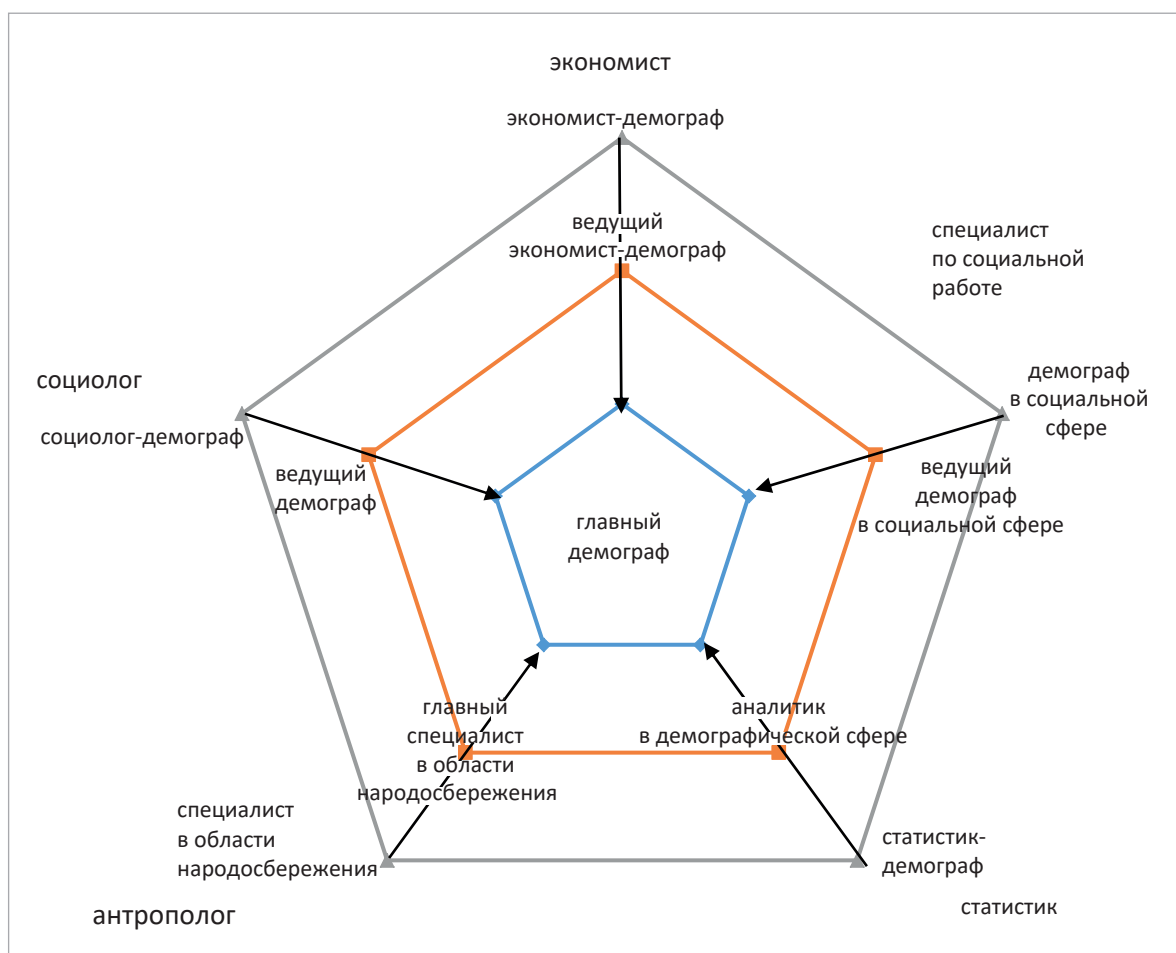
экономист

экономист-демограф

ведущий экономист-демограф

специалист по социальной работе

социолог

социолог-демограф

демограф в социальной сфере

ведущий демограф

ведущий демограф в социальной сфере

главный демограф

главный специалист в области народосбережения

аналитик в демографической сфере

специалист в области народосбережения

статистик-демограф

антрополог

статистик